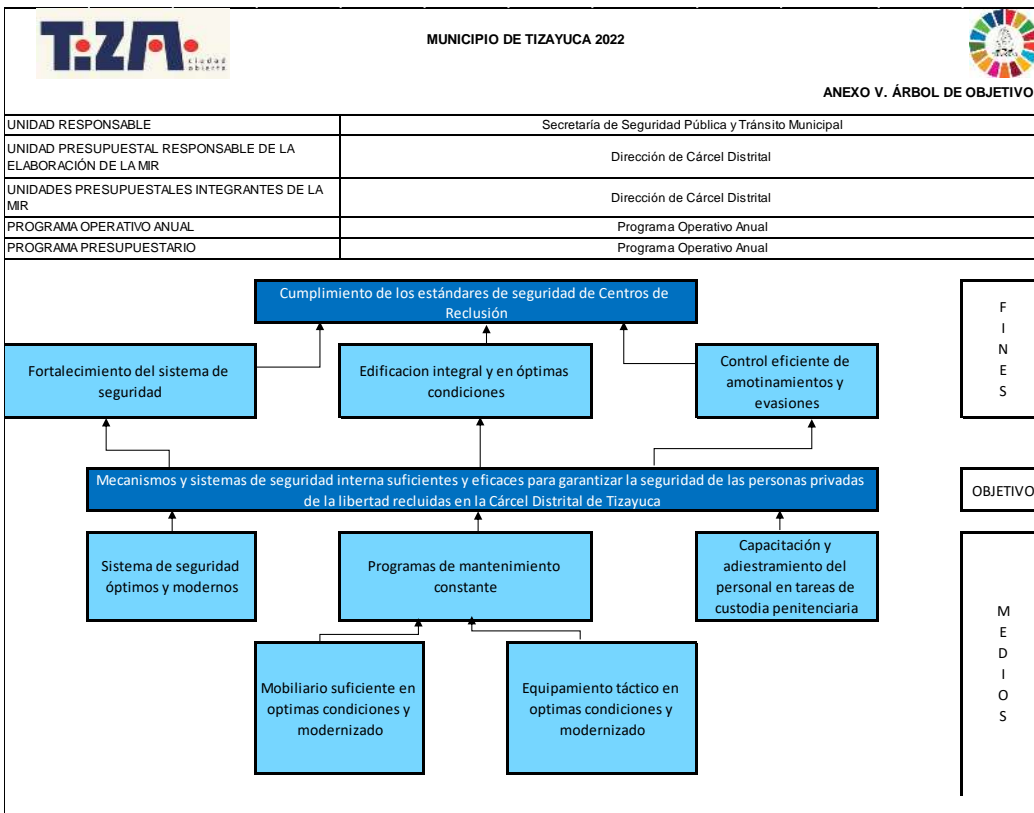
T:ZA ciudad abierta

MUNICIPIO DE TIZAYUCA 2022

ANEXO V. ÁRBOL DE OBJETIVO

| | |
|---|---|
| UNIDAD RESPONSABLE | Secretaría de Seguridad Pública y Tránsito Municipal |
| UNIDAD PRESUPUESTAL RESPONSABLE DE LA ELABORACIÓN DE LA MIR | Dirección de Cárcel Distrital |
| UNIDADES PRESUPUESTALES INTEGRANTES DE LA MIR | Dirección de Cárcel Distrital |
| PROGRAMA OPERATIVO ANUAL | Programa Operativo Anual |
| PROGRAMA PRESUPUESTARIO | Programa Operativo Anual |

Cumplimiento de los estándares de seguridad de Centros de Reclusión

Fortalecimiento del sistema de seguridad

Edificacion integral y en óptimas condiciones

Control eficiente de amotinamientos y evasiones

FINES

Mecanismos y sistemas de seguridad interna suficientes y eficaces para garantizar la seguridad de las personas privadas de la libertad recluidas en la Cárcel Distrital de Tizayuca

OBJETIVO

Sistema de seguridad óptimos y modernos

Programas de mantenimiento constante

Capacitación y adiestramiento del personal en tareas de custodia penitenciaria

Mobiliario suficiente en optimas condiciones y modernizado

Equipamiento táctico en optimas condiciones y modernizado

MEDIOS